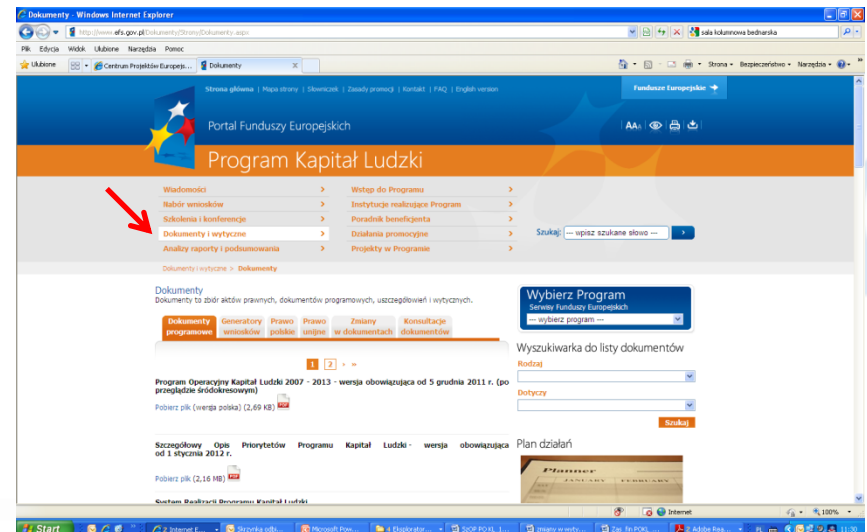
Dokumenty - Windows Internet Explorer

http://www.efs.gov.pl/Dokumenty/Strony/Dokumenty.aspx

sala kolumnowa bednarska

Plik Edycja Widok Ulubione Narzędzia Pomoc

Ulubione Centrum Projektów Europejs... Dokumenty

Strona Bezpieczeństwo Narzędzia

Strona główna | Mapa strony | Słowniczek | Zasady promocji | Kontakt | FAQ | English version

Fundusze Europejskie

Portal Funduszy Europejskich

Program Kapitał Ludzki

Wiadomości
Nabór wniosków
Szkolenia i konferencje
Dokumenty i wytyczne
Analizy raporty i podsumowania

Wstęp do Programu
Instytucje realizujące Program
Poradnik beneficjenta
Działania promocyjne
Projekty w Programie

Szukaj: --- wpisz szukane słowo ---

Dokumenty i wytyczne > Dokumenty

Dokumenty
Dokumenty to zbiór aktów prawnych, dokumentów programowych, szczegółowych i wytycznych.

Dokumenty programowe | Generatory wniosków | Prawo polskie | Prawo unijne | Zmiany w dokumentach | Konsultacje dokumentów

1 2 > »

Program Operacyjny Kapitał Ludzki 2007 - 2013 - wersja obowiązująca od 5 grudnia 2011 r. (po przeglądzie śródokresowym)

Pobierz plik (wersja polska) (2,69 KB)

Szczegółowy Opis Priorytetów Programu Kapitał Ludzki - wersja obowiązująca od 1 stycznia 2012 r.

Pobierz plik (2,16 MB)

System Realizacji Programu Kapitał Ludzki

Wybierz Program
Serwisy Funduszy Europejskich
--- wybierz program ---

Wyszukiwarka do listy dokumentów
Rodzaj
Dotyczy
Szukaj

Plan działań

Planner
JANUARY FEBRUARY

Internet 100%

Start